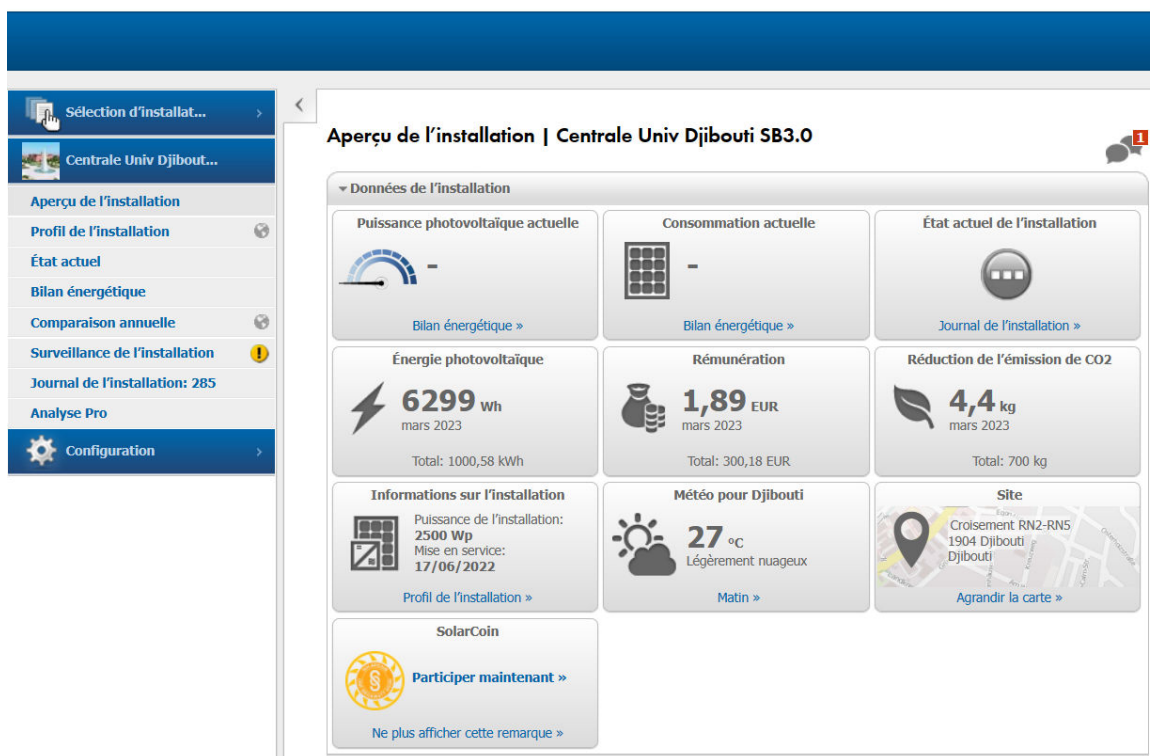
Sélection d'installat... ›

Centrale Univ Djibout...

Aperçu de l'installation

Profil de l'installation

État actuel

Bilan énergétique

Comparaison annuelle

Surveillance de l'installation

Journal de l'installation: 285

Analyse Pro

Configuration ›

‹

Aperçu de l'installation | Centrale Univ Djibouti SB3.0

1

Données de l'installation

Puissance photovoltaïque actuelle

-

Bilan énergétique »

Consommation actuelle

-

Bilan énergétique »

État actuel de l'installation

Journal de l'installation »

Énergie photovoltaïque

6299 Wh

mars 2023

Total: 1000,58 kWh

Rémunération

1,89 EUR

mars 2023

Total: 300,18 EUR

Réduction de l'émission de CO2

4,4 kg

mars 2023

Total: 700 kg

Informations sur l'installation

Puissance de l'installation:
2500 Wp
Mise en service:
17/06/2022

Profil de l'installation »

Météo pour Djibouti

27 °C

Légèrement nuageux

Matin »

Site

Croisement RN2-RN5
1904 Djibouti
Djibouti

Agrandir la carte »

SolarCoin

Participer maintenant »

Ne plus afficher cette remarque »